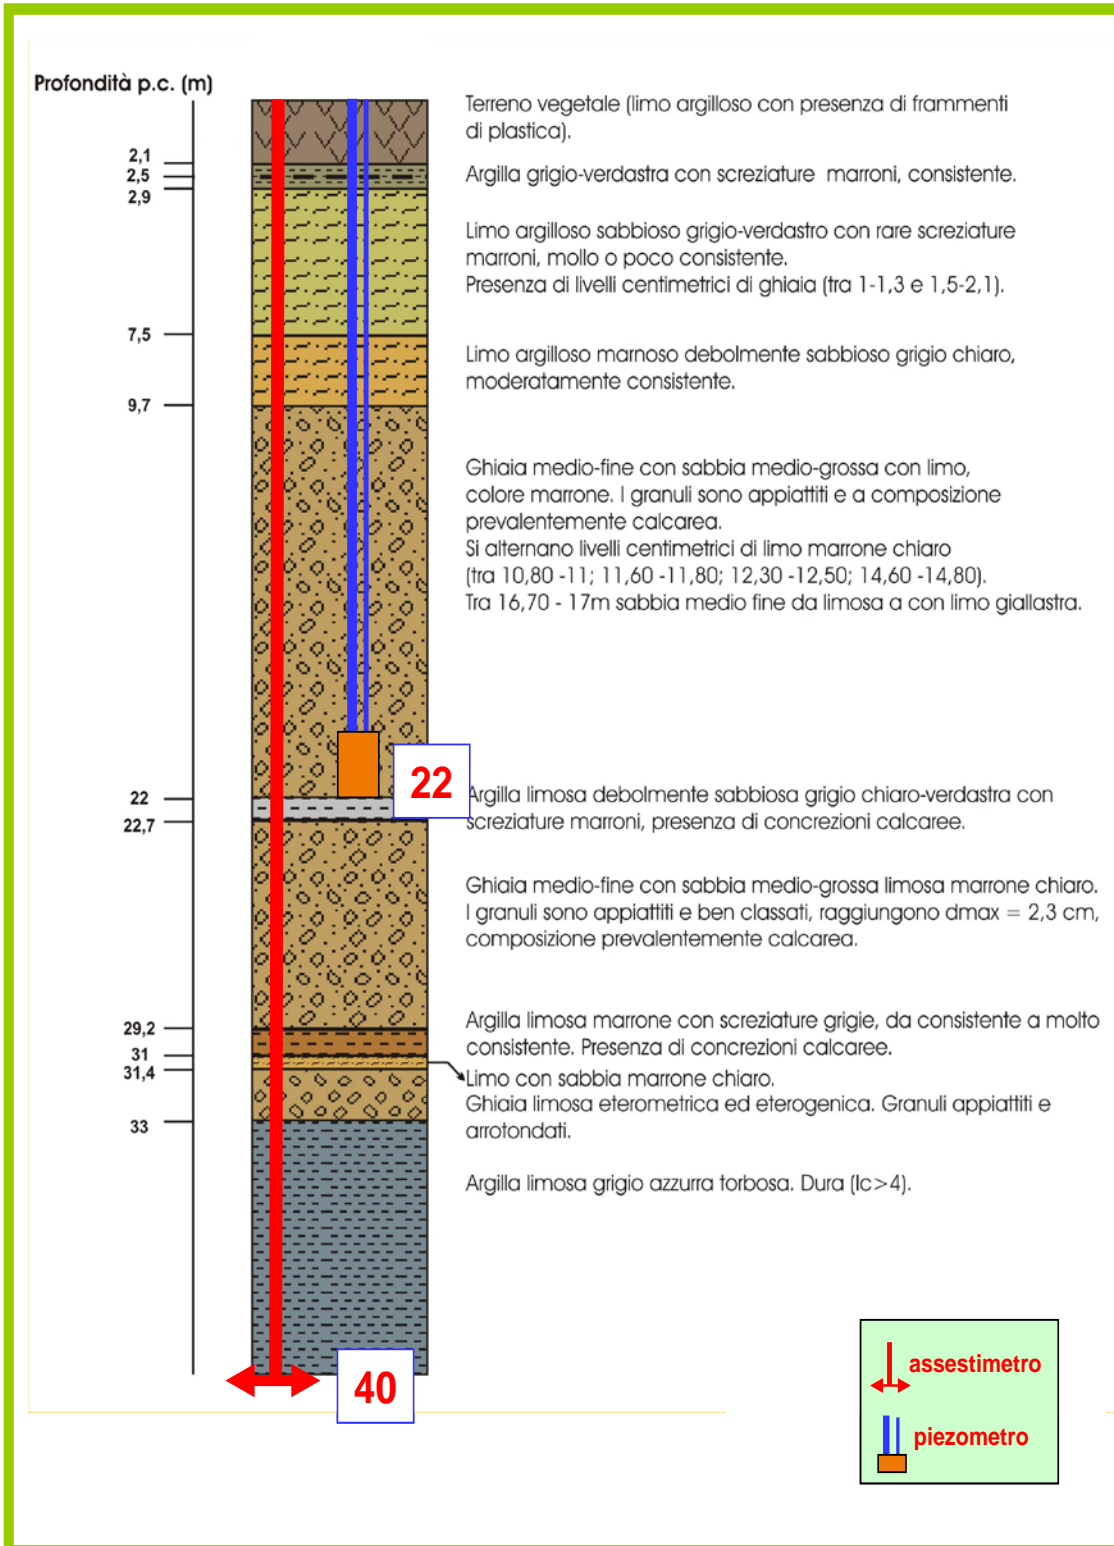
Profondità p.c. (m)

2,1
2,5
2,9
7,5
9,7
22
22,7
29,2
31
31,4
33

22

40

Terreno vegetale (limo argilloso con presenza di frammenti di plastica).

Argilla grigio-verdastra con screziature marroni, consistente.

Limo argilloso sabbioso grigio-verdastro con rare screziature marroni, mollo o poco consistente.
Presenza di livelli centimetrici di ghiaia (tra 1-1,3 e 1,5-2,1).

Limo argilloso marnoso debolmente sabbioso grigio chiaro, moderatamente consistente.

Ghiaia medio-fine con sabbia medio-grossa con limo, colore marrone. I granuli sono appiattiti e a composizione prevalentemente calcarea.
Si alternano livelli centimetrici di limo marrone chiaro (tra 10,80 -11; 11,60 -11,80; 12,30 -12,50; 14,60 -14,80).
Tra 16,70 - 17m sabbia medio fine da limosa a con limo giallastra.

Argilla limosa debolmente sabbiosa grigio chiaro-verdastra con screziature marroni, presenza di concrezioni calcaree.

Ghiaia medio-fine con sabbia medio-grossa limosa marrone chiaro. I granuli sono appiattiti e ben classati, raggiungono dmax = 2,3 cm, composizione prevalentemente calcarea.

Argilla limosa marrone con screziature grigie, da consistente a molto consistente. Presenza di concrezioni calcaree.
Limo con sabbia marrone chiaro.
Ghiaia limosa eterometrica ed eterogenica. Granuli appiattiti e arrotondati.

Argilla limosa grigio azzurra torbosa. Dura (Ic>4).

assestimetro
piezometro